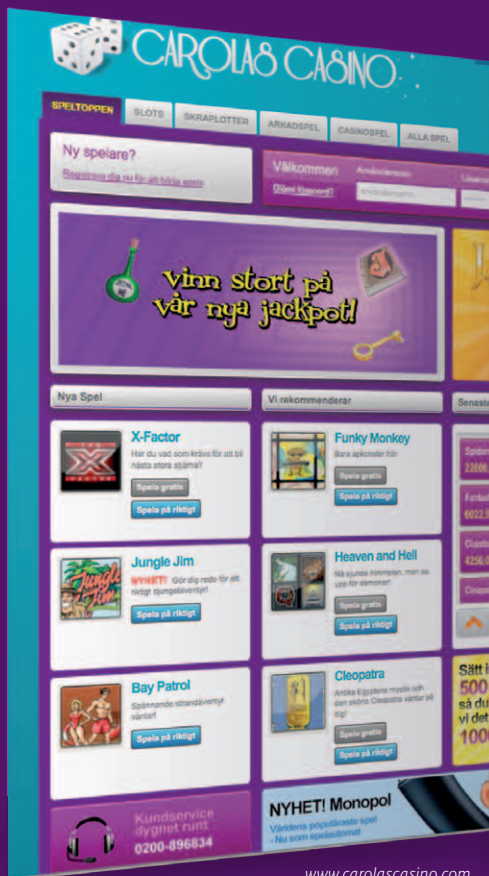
CAROLAS CASINO

SPELTOPPEN SLOTS SKRAPLOTTER ARKADSPEL CASINOSPEL ALLA SPEL

Ny spelare?
Registrera dig nu för att börja spela

Välkommen Användarnamn Lösenord
Glömt lösenord?

vinn stort på vår nya jackpot!

Nya Spel

X-Factor
Har du vad som krävs för att bli nästa stora stjärna?
Spela gratis
Spela på riktigt

Jungle Jim
NYHET! Gör dig redo för ett riktigt djungeläventyr!
Spela på riktigt

Bay Patrol
Spännande strandäventyr väntar!
Spela på riktigt

Vi rekommenderar

Funky Monkey
Bara apkonster här
Spela gratis
Spela på riktigt

Heaven and Hell
Nå sjunde himmelen, men se upp för demonerna!
Spela gratis
Spela på riktigt

Cleopatra
Antika Egyptens mystik och den sköna Cleopatra väntar på dig!
Spela gratis
Spela på riktigt

Senaste

Spider
22606

Fantast
6022,5

Glada
4250,0

Cleopa

Sätt i
500
så du
vi det
1000

Kundservice dygnet runt
0200-896834

NYHET! Monopol
Världens populäraste spel - Nu som spelautomat

www.carolascasino.com